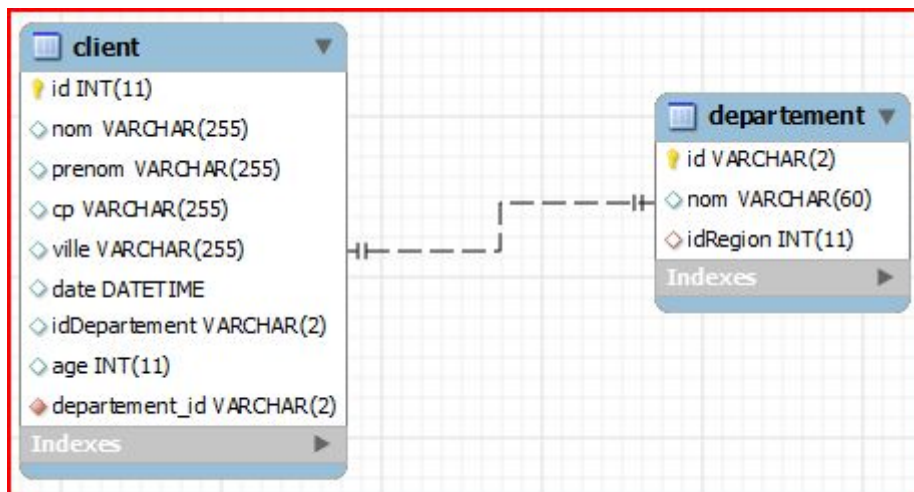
client

id INT(11)
nom VARCHAR(255)
prenom VARCHAR(255)
cp VARCHAR(255)
ville VARCHAR(255)
date DATETIME
idDepartement VARCHAR(2)
age INT(11)
departement_id VARCHAR(2)
Indexes

departement

id VARCHAR(2)
nom VARCHAR(60)
idRegion INT(11)
Indexes